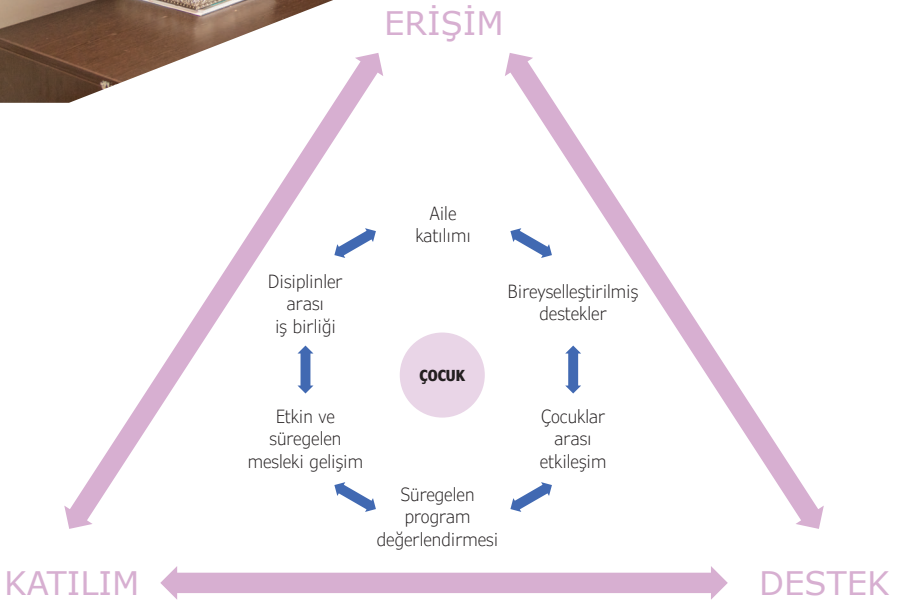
ERİŞİM

Aile katılımı

Disiplinler arası iş birliği

Bireyselleştirilmiş destekler

ÇOCUK

Etkin ve süregelen mesleki gelişim

Çocuklar arası etkileşim

Süregelen program değerlendirmesi

KATILIM

DESTEK